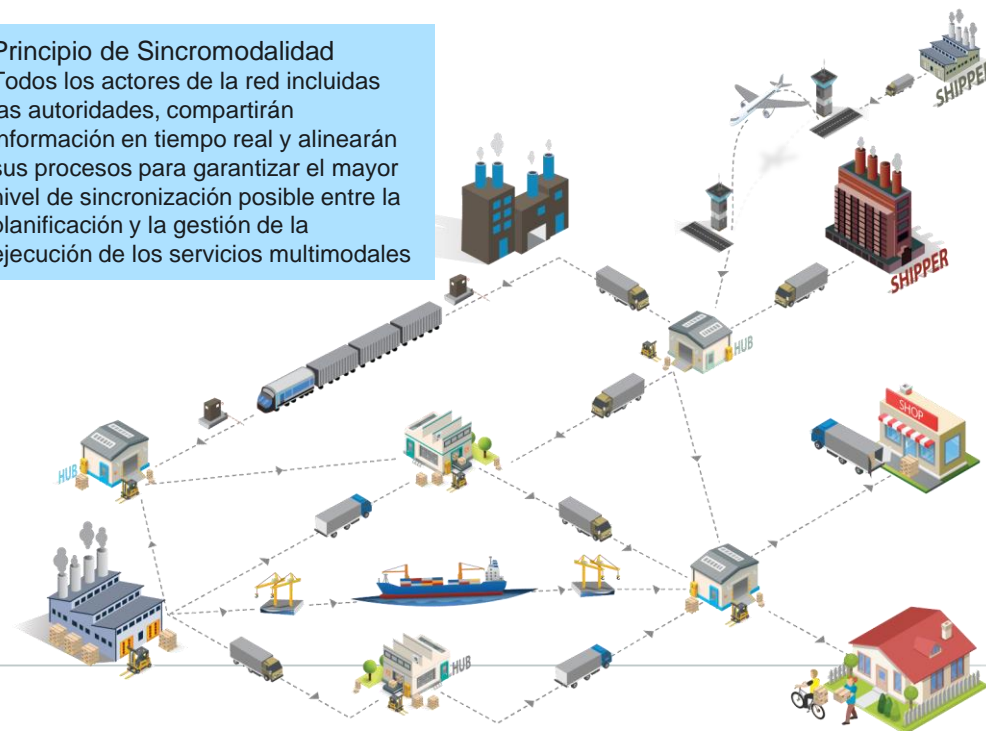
Principio de Sincromodalidad
Todos los actores de la red incluidas las autoridades, compartirán información en tiempo real y alinearán sus procesos para garantizar el mayor nivel de sincronización posible entre la planificación y la gestión de la ejecución de los servicios multimodales

SHIPPER

SHIPPER

HUB

SHOP

HUB

HUB